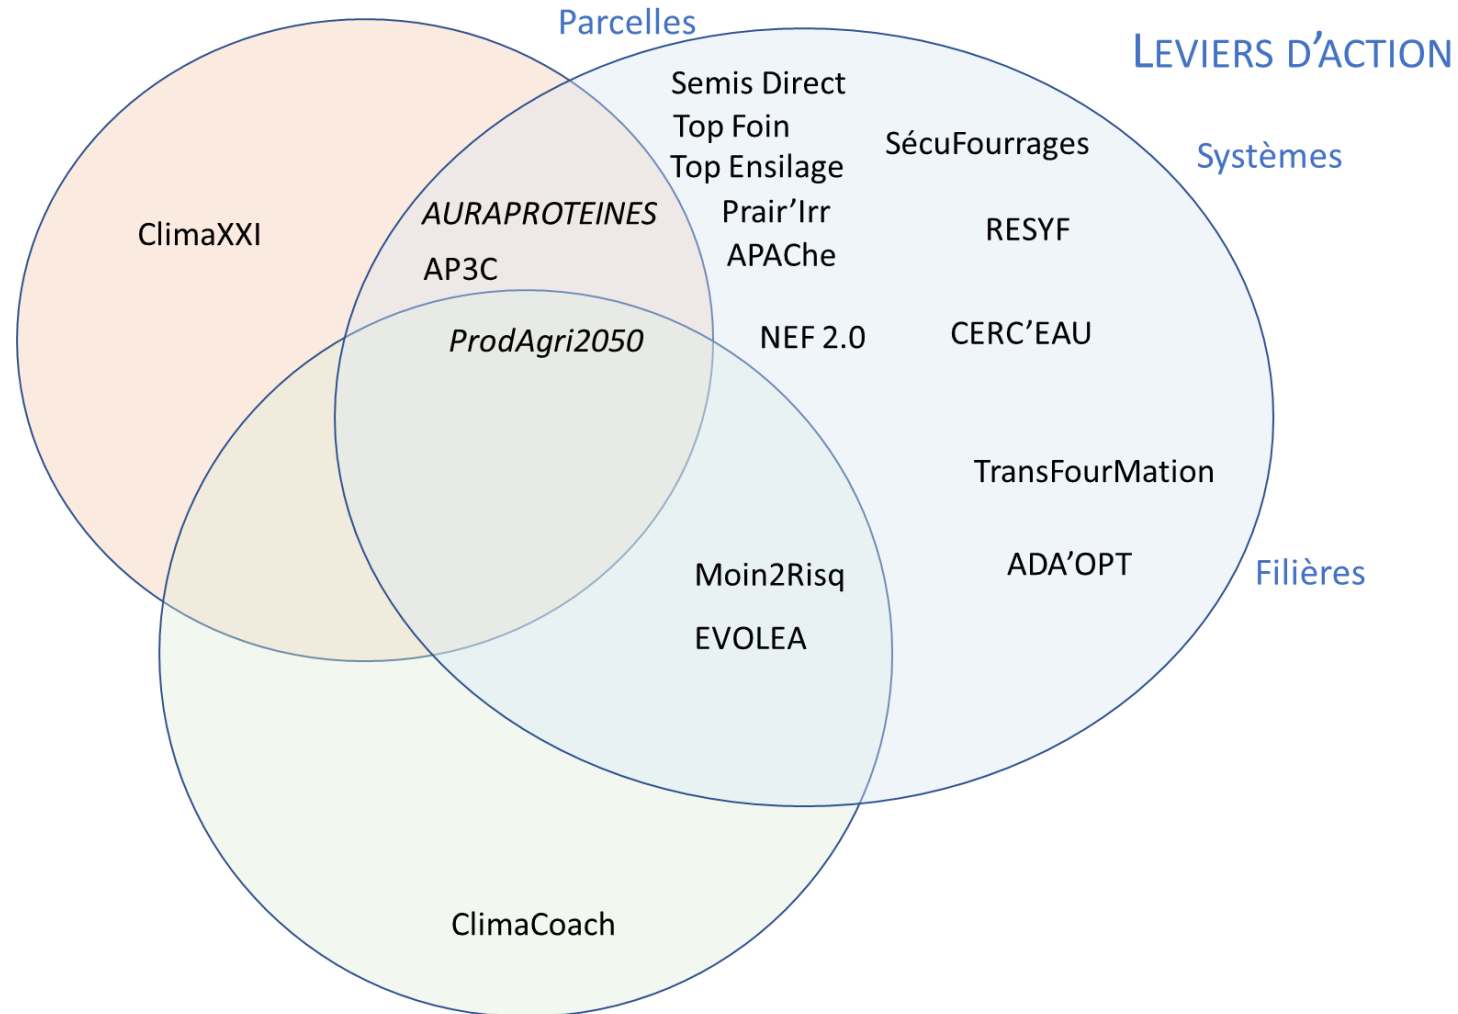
Parcelles

LEVIERS D'ACTION

Semis Direct
Top Foin
Top Ensilage

SécuFourrages

Systèmes

ClimaXXI

AURAPROTEINES

Prair'Irr
APAChe

RESYF

AP3C

ProdAgri2050

NEF 2.0

CERC'EAU

TransFourMation

Moin2Risq

ADA'OPT

Filières

EVOLEA

ClimaCoach